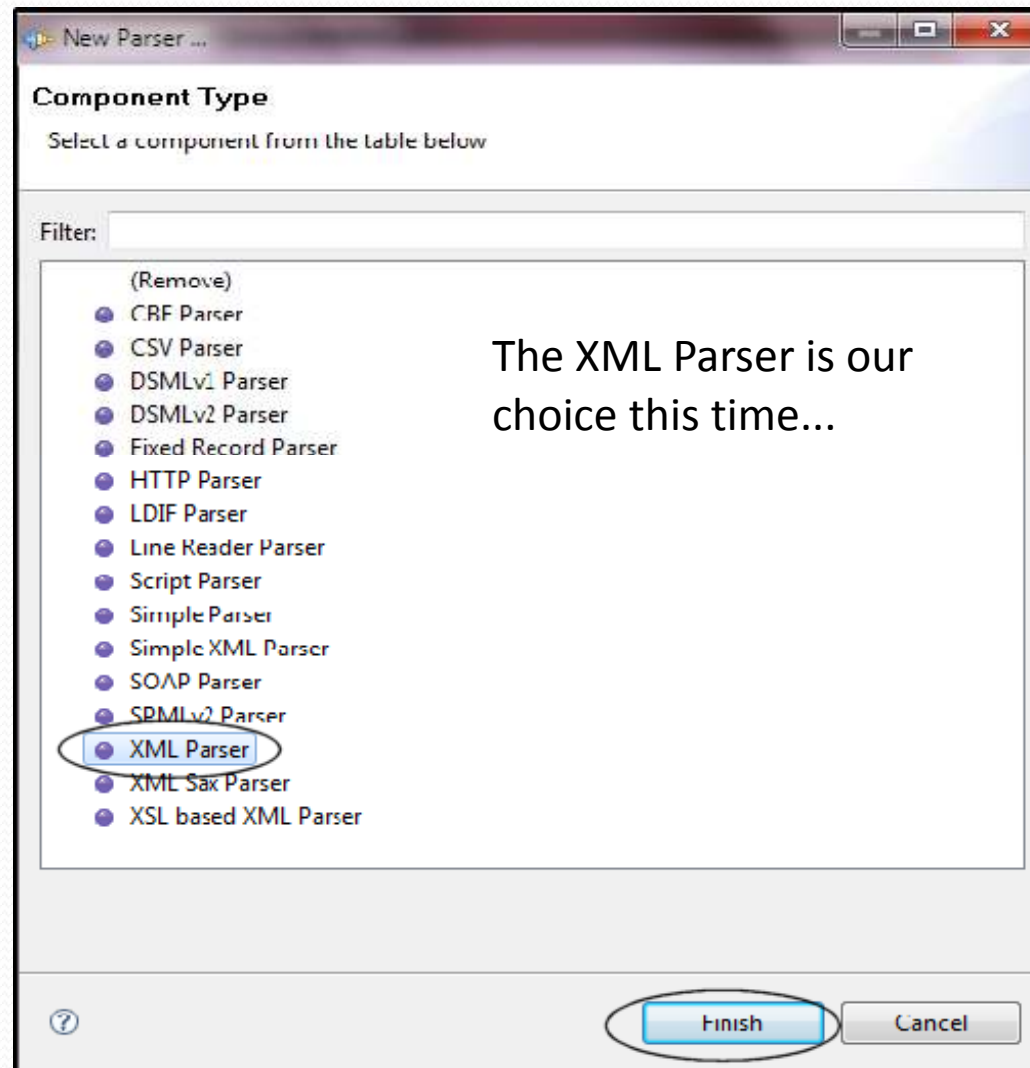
New Parser ...

Component Type

Select a component from the table below

Filter:

(Remove)
CBE Parser
CSV Parser
DSMLv1 Parser
DSMLv2 Parser
Fixed Record Parser
HTTP Parser
LDIF Parser
Line Reader Parser
Script Parser
Simple Parser
Simple XML Parser
SOAP Parser
SPMLv2 Parser
XML Parser
XML Sax Parser
XSL based XML Parser

The XML Parser is our choice this time...

Finish
Cancel